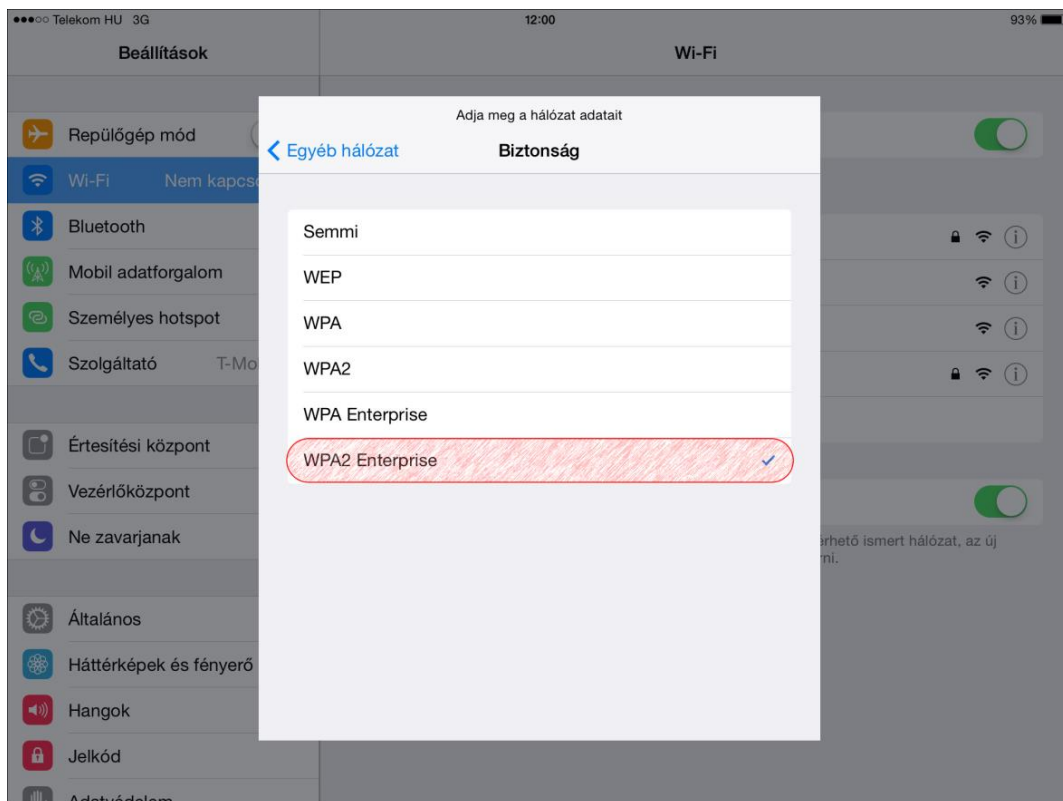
●●●○○ Telekom HU 3G
12:00
93%

Beállítások
Wi-Fi

Repülőgép mód
Wi-Fi Nem kapcs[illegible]
Bluetooth
Mobil adatforgalom
Személyes hotspot
Szolgáltató T-Mo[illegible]

Értesítési központ
Vezérlőközpont
Ne zavarjanak

Általános
Háttérképek és fényerő
Hangok
Jelkód
Adatvédelem

Adja meg a hálózat adatait
Egyéb hálózat
Biztonság

Semmi
WEP
WPA
WPA2
WPA Enterprise
WPA2 Enterprise

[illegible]rhető ismert hálózat, az új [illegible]ni.